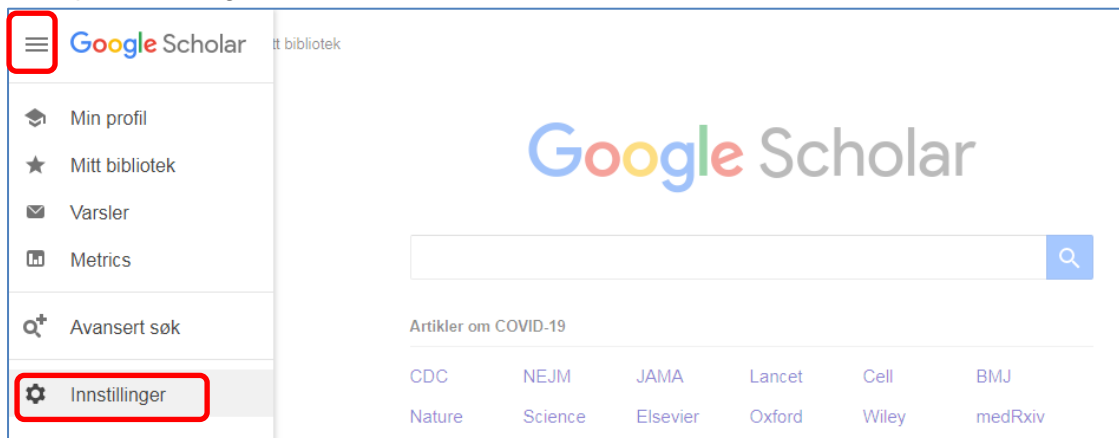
Google Scholar

tt bibliotek

Min profil

Mitt bibliotek

Varsler

Metrics

Avansert søk

Innstillinger

Google Scholar

Artikler om COVID-19

| CDC | NEJM | JAMA | Lancet | Cell | BMJ |
|---|---|---|---|---|---|
| Nature | Science | Elsevier | Oxford | Wiley | medRxiv |